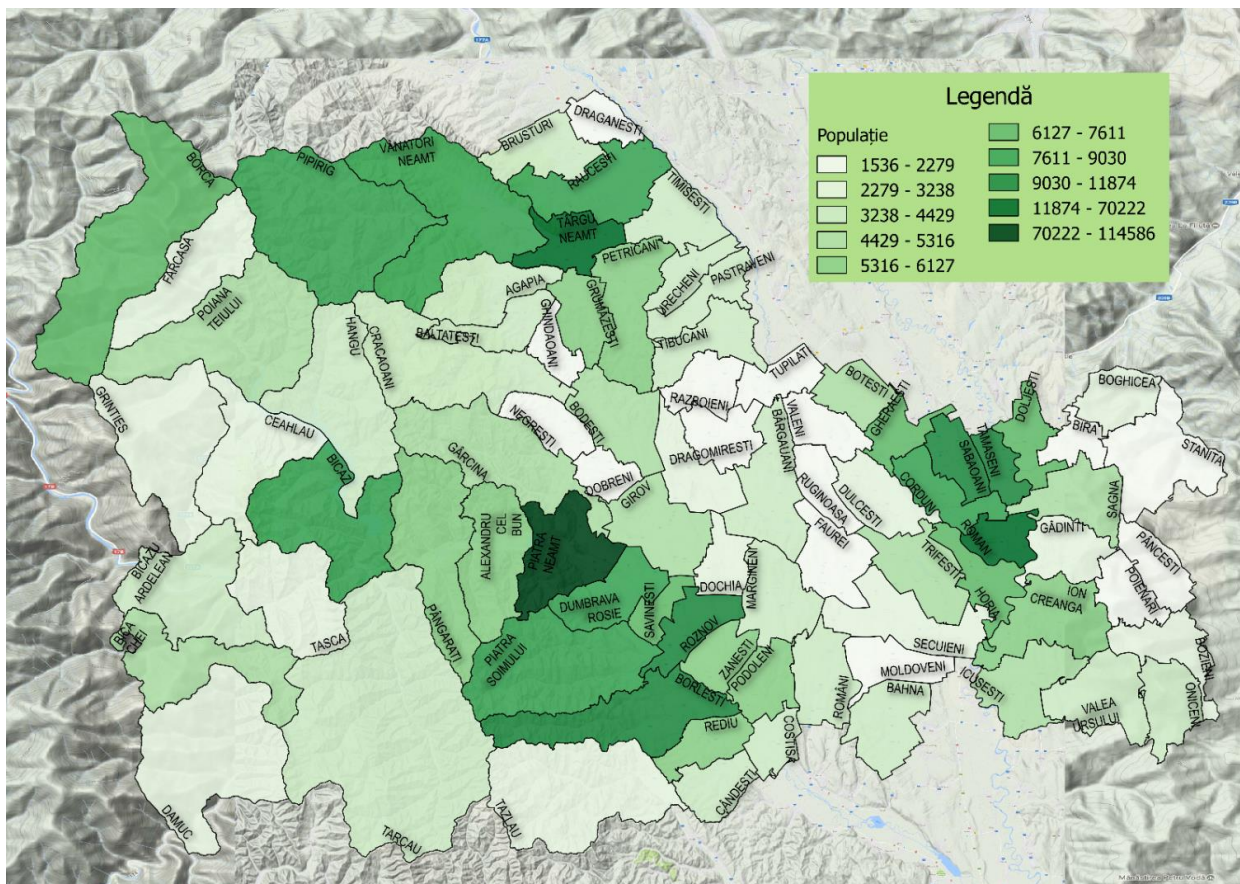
Legendă

Populație

1536 - 2279
2279 - 3238
3238 - 4429
4429 - 5316
5316 - 6127
6127 - 7611
7611 - 9030
9030 - 11874
11874 - 70222
70222 - 114586

DRAGANESTI
BRUSTURI
RAUCESTI
VANATORI NEAMT
PIPIRIG
BORCA
TIMISESTI
TARGU NEAMT
FARCASA
PETRICANI
AGAPIA
GRUMAZESTI
BRAESTI
PASTRAVENI
POIANA TEIULUI
HANGU
CRACAOANI
BALTATESTI
GHINDAOANI
TIBUCANI
TUPILATI
BOTESTI
BOGHICEA
RAZBOIENI
VALENI
GHERAESTI
DOLJESTI
BIRA
STANITA
GRINTIES
CEAHLAU
NEGRESTI
BODESTI
BARGAUANI
SABAOANI
TAMASENI
BICAZ
GARCINA
DRAGOMIRESTI
RUGINOASA
DULCESTI
CORDUN
SAGNA
DOBRENI
GIROV
FAUREI
ROMAN
GADINTI
ALEXANDRU CEL BUN
PIATRA NEAMT
TRIFESTI
PANCESTI
BICAZU ARDELEAN
DOCHIA
MARGINENI
POIENARI
HORIA
ION CREANGA
DUMBRAVA ROSIE
SAVINESTI
TASCA
PANGARATI
ROZNOV
SECUIENI
BOZIENI
BICAZ CHEI
PIATRA SOIMULUI
ZANESTI
PODOLENI
MOLDOVENI
ICUSESTI
BORLESTI
ROMANI
BAHNA
VALEA URSULUI
ONICENI
REDIU
COSTISA
CANDESTI
DAMUC
TAZLAU
TARCAU